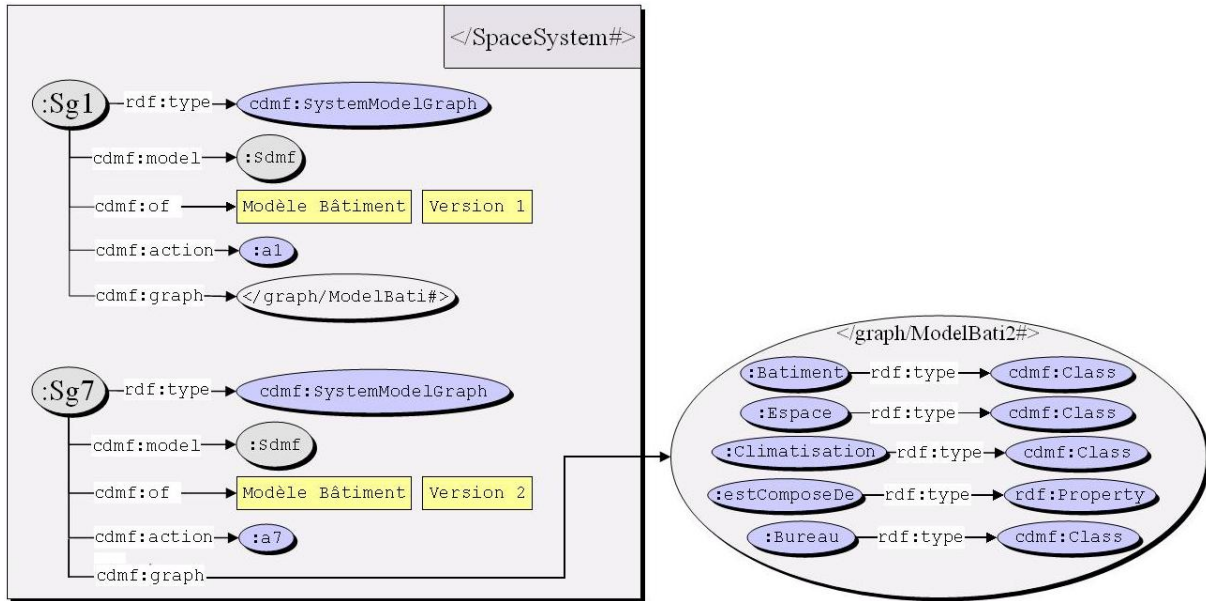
</SpaceSystem#>

:Sg1 rdf:type cdmf:SystemModelGraph

cdmf:model :Sdmf

cdmf:of Modèle Bâtiment Version 1

cdmf:action :a1

cdmf:graph </graph/ModelBati#>

:Sg7 rdf:type cdmf:SystemModelGraph

cdmf:model :Sdmf

cdmf:of Modèle Bâtiment Version 2

cdmf:action :a7

cdmf:graph

</graph/ModelBati2#>

:Batiment rdf:type cdmf:Class

:Espace rdf:type cdmf:Class

:Climatisation rdf:type cdmf:Class

:estComposeDe rdf:type rdf:Property

:Bureau rdf:type cdmf:Class